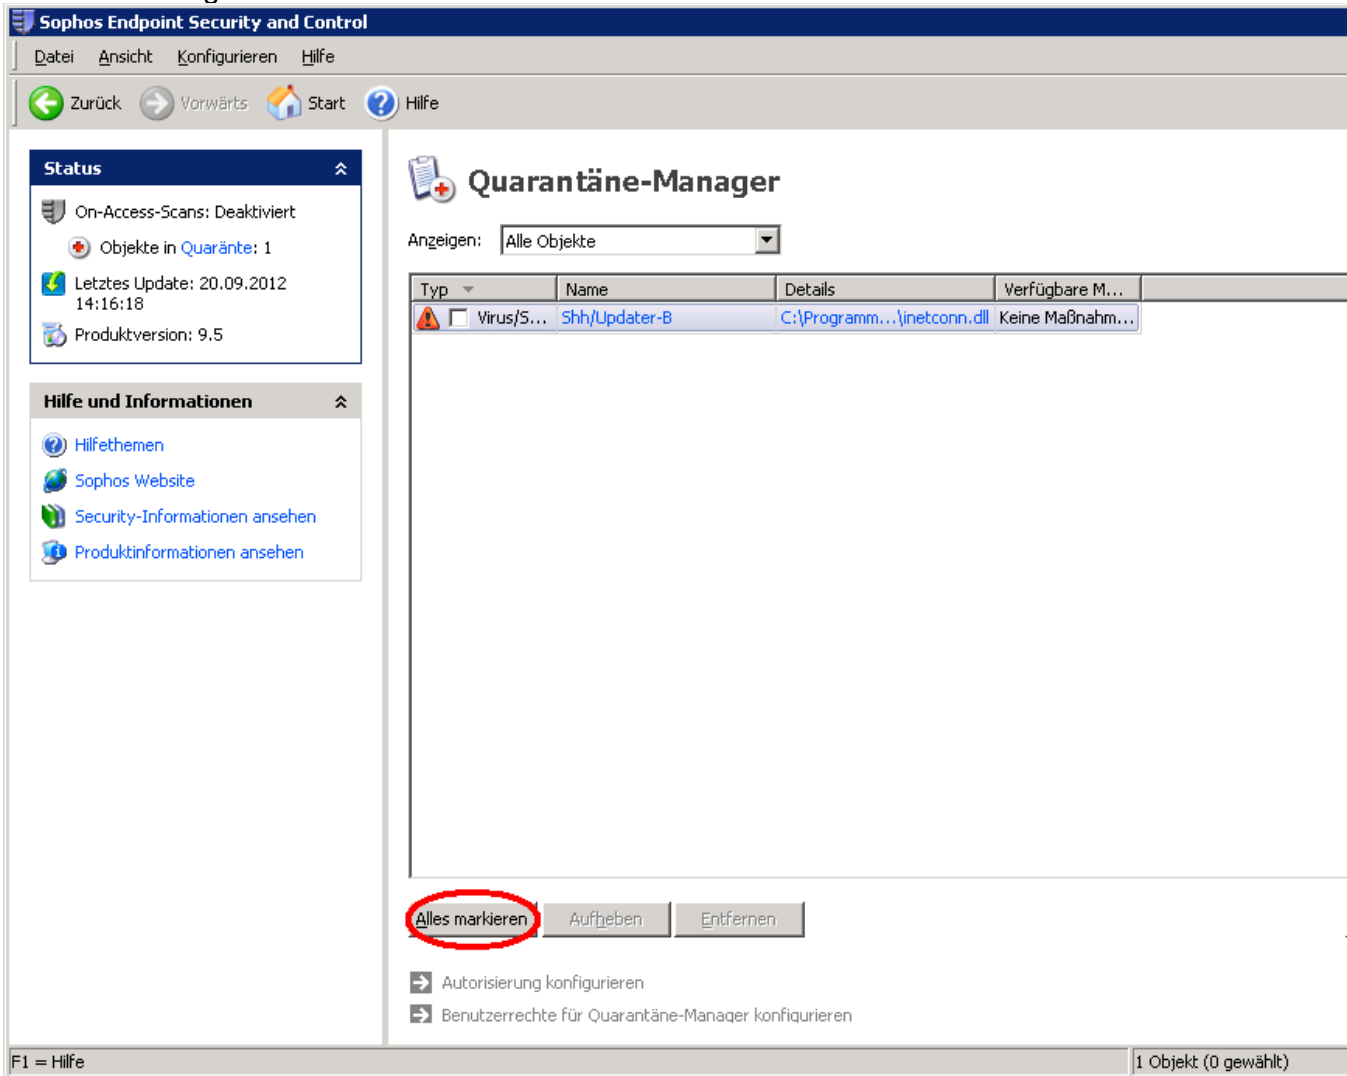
Sophos Endpoint Security and Control

Datei Ansicht Konfigurieren Hilfe

Zurück Vorwärts Start Hilfe

Status

On-Access-Scans: Deaktiviert

Objekte in Quaränte: 1

Letztes Update: 20.09.2012 14:16:18

Produktversion: 9.5

Hilfe und Informationen

Hilfethemen

Sophos Website

Security-Informationen ansehen

Produktinformationen ansehen

Quarantäne-Manager

Anzeigen: Alle Objekte

| Typ | Name | Details | Verfügbare M... |
|---|---|---|---|
| Virus/S... | Shh/Updater-B | C:\Programm...\inetconn.dll | Keine Maßnahm... |

Alles markieren Aufheben Entfernen

Autorisierung konfigurieren

Benutzerrechte für Quarantäne-Manager konfigurieren

F1 = Hilfe

1 Objekt (0 gewählt)